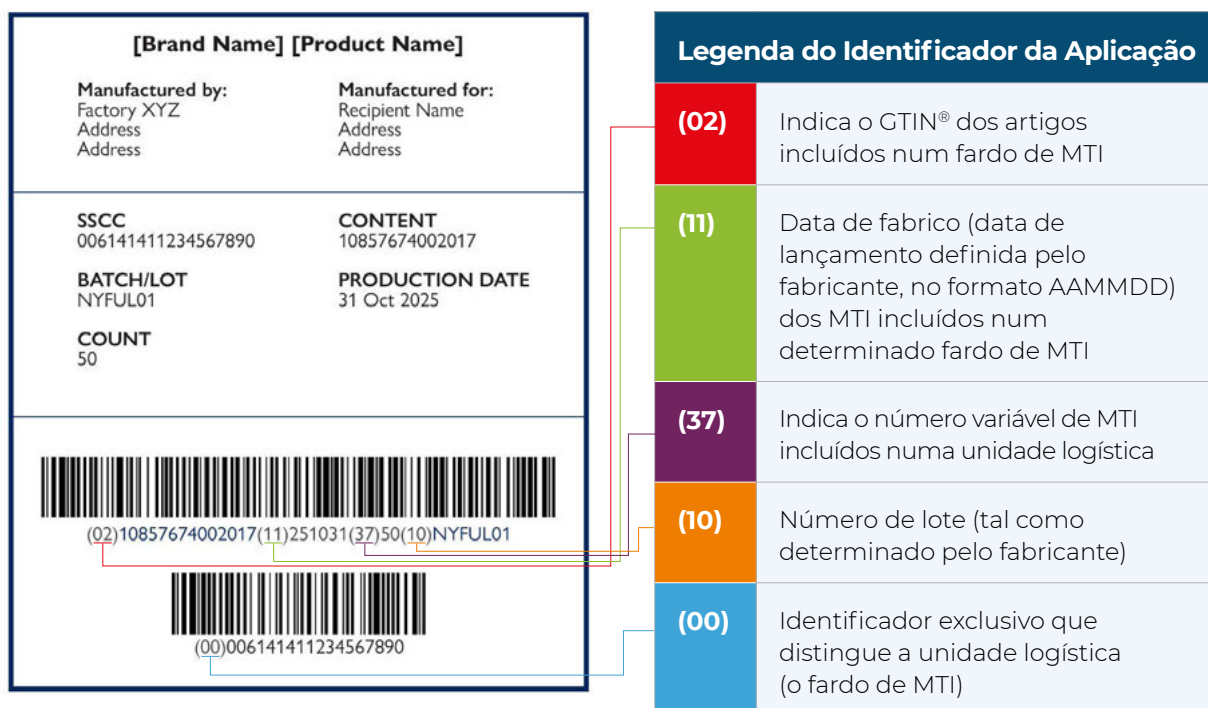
[Brand Name] [Product Name]

Manufactured by:
Factory XYZ
Address
Address

Manufactured for:
Recipient Name
Address
Address

SSCC
006141411234567890

CONTENT
10857674002017

BATCH/LOT
NYFUL01

PRODUCTION DATE
31 Oct 2025

COUNT
50

(02)10857674002017(11)251031(37)50(10)NYFUL01

(00)006141411234567890

| Legenda do Identificador da Aplicação | |
|---|---|
| (02) | Indica o GTIN® dos artigos incluídos num fardo de MTI |
| (11) | Data de fabrico (data de lançamento definida pelo fabricante, no formato AAMMDD) dos MTI incluídos num determinado fardo de MTI |
| (37) | Indica o número variável de MTI incluídos numa unidade logística |
| (10) | Número de lote (tal como determinado pelo fabricante) |
| (00) | Identificador exclusivo que distingue a unidade logística (o fardo de MTI) |